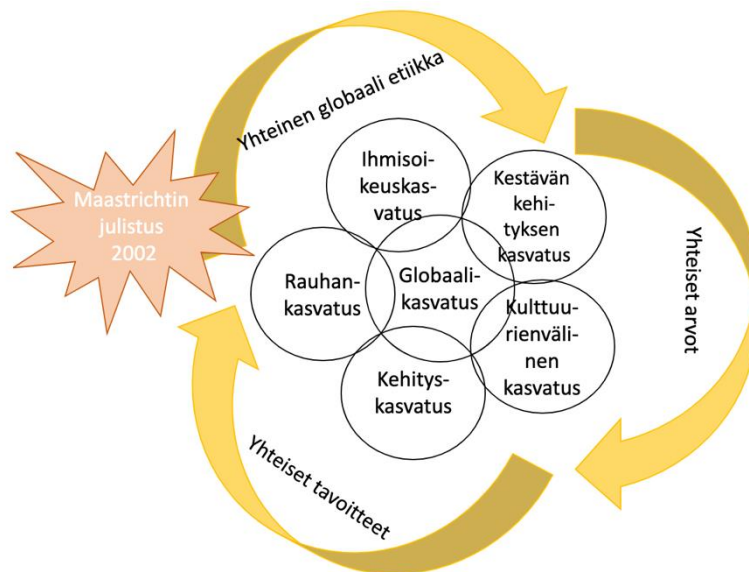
Maastrichtin julistus 2002

Yhteinen globaali etiikka

Yhteiset arvot

Yhteiset tavoitteet

Ihmisoikeuskasvatus

Kestävän kehityksen kasvatus

Rauhankasvatus

Globaalikasvatus

Kulttuurienvälinen kasvatus

Kehityskasvatus